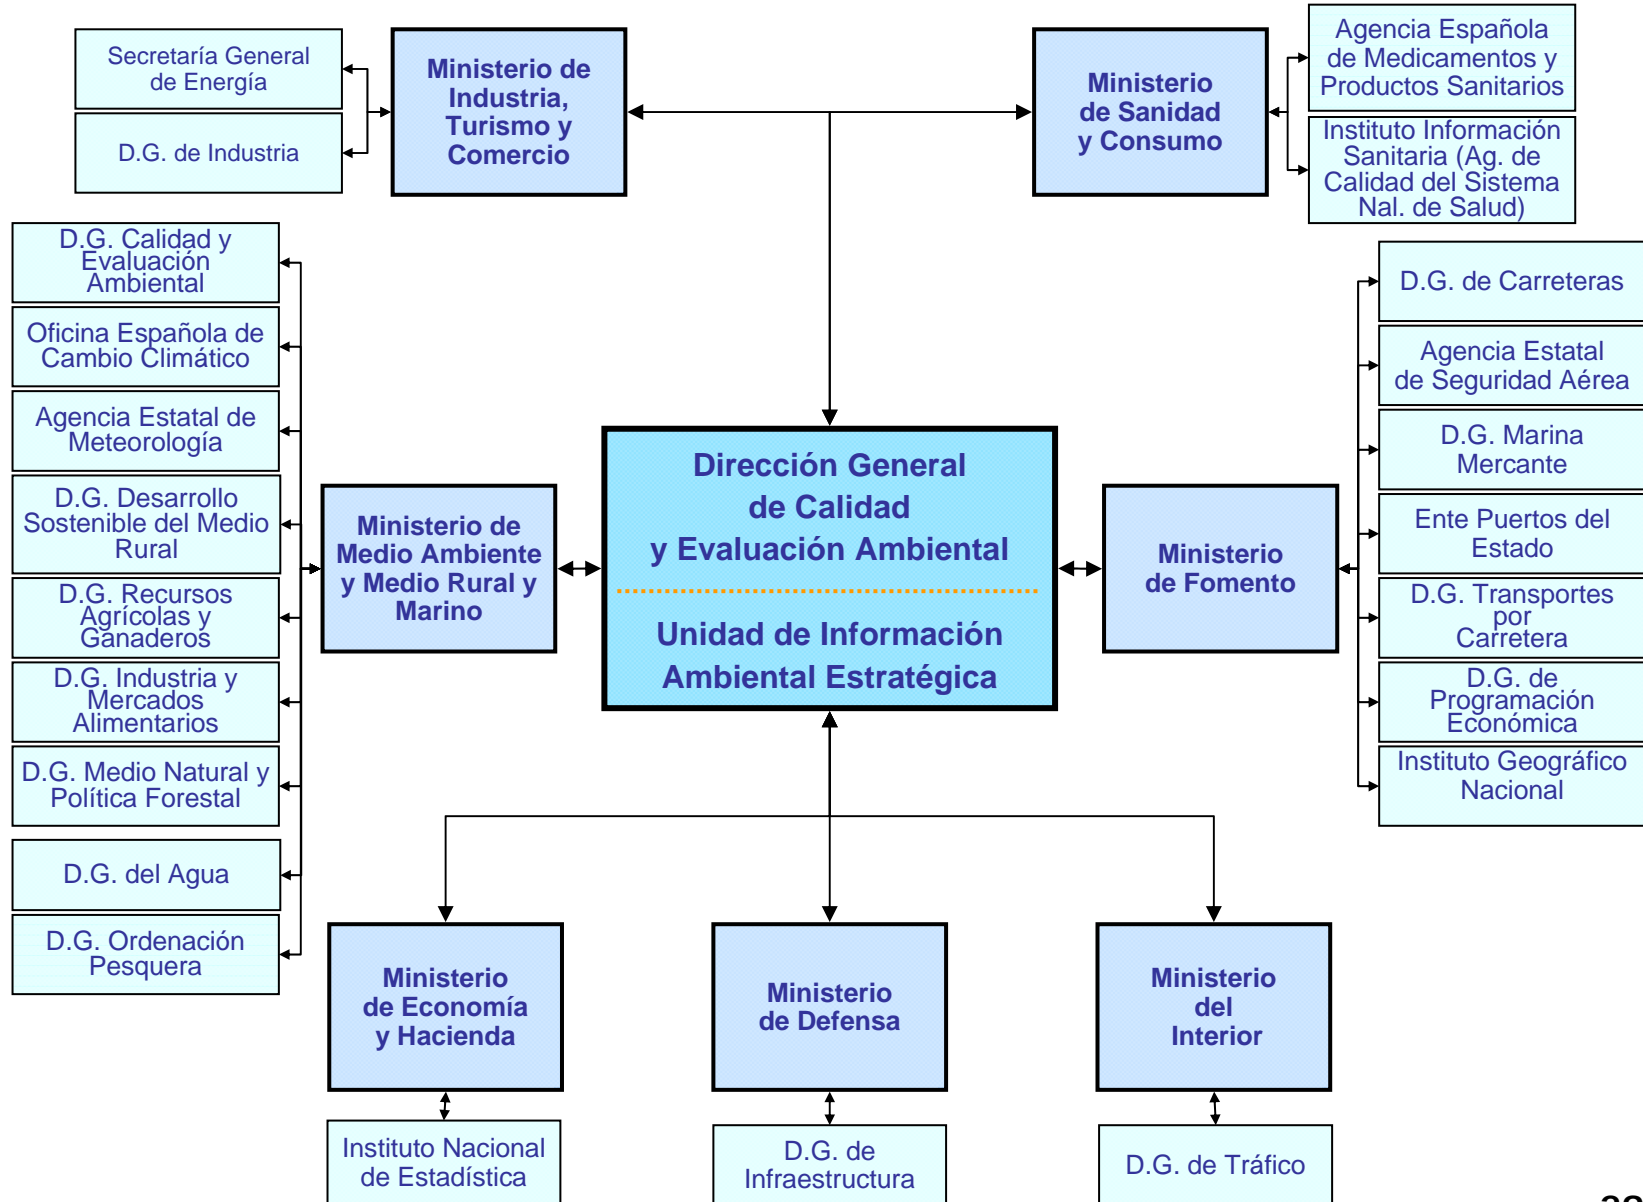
Secretaría General de Energía

D.G. de Industria

Ministerio de Industria, Turismo y Comercio

Ministerio de Sanidad y Consumo

Agencia Española de Medicamentos y Productos Sanitarios

Instituto Información Sanitaria (Ag. de Calidad del Sistema Nal. de Salud)

D.G. Calidad y Evaluación Ambiental

Oficina Española de Cambio Climático

Agencia Estatal de Meteorología

D.G. Desarrollo Sostenible del Medio Rural

D.G. Recursos Agrícolas y Ganaderos

D.G. Industria y Mercados Alimentarios

D.G. Medio Natural y Política Forestal

D.G. del Agua

D.G. Ordenación Pesquera

Ministerio de Medio Ambiente y Medio Rural y Marino

Dirección General de Calidad y Evaluación Ambiental

Unidad de Información Ambiental Estratégica

Ministerio de Fomento

D.G. de Carreteras

Agencia Estatal de Seguridad Aérea

D.G. Marina Mercante

Ente Puertos del Estado

D.G. Transportes por Carretera

D.G. de Programación Económica

Instituto Geográfico Nacional

Ministerio de Economía y Hacienda

Ministerio de Defensa

Ministerio del Interior

Instituto Nacional de Estadística

D.G. de Infraestructura

D.G. de Tráfico

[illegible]